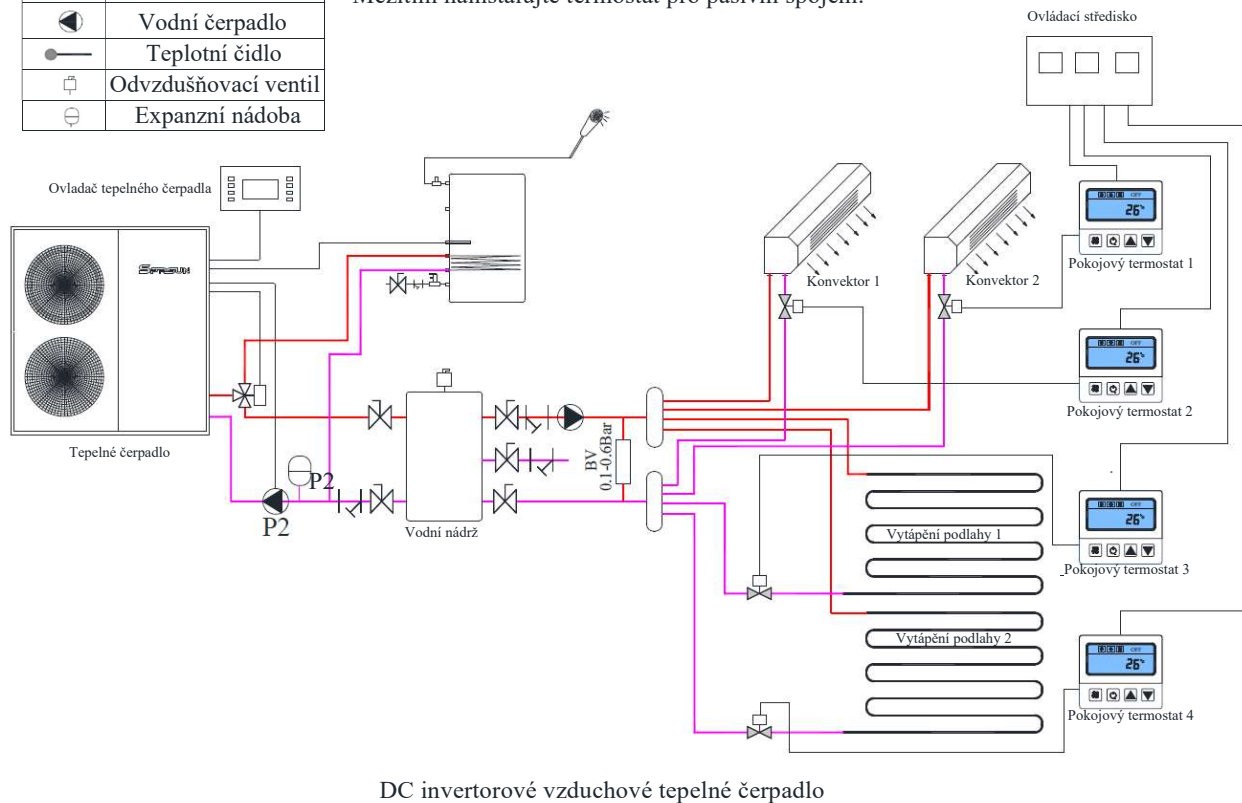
Mezitím namontujte termostat pro pasivní spojení.

| | |
|---|---|
| | Vodní čerpadlo |
| | Teplotní čidlo |
| | Odvzdušňovací ventil |
| | Expanzní nádoba |

Ovládací středisko

Ovladač tepelného čerpadla

Tepelné čerpadlo

P2

P2

Vodní nádrž

BV 0.1-0.6Bar

Konvektor 1

Konvektor 2

OFF 26

Pokojový termostat 1

OFF 26

Pokojový termostat 2

OFF 26

Pokojový termostat 3

OFF 26

Pokojový termostat 4

Vytápění podlahy 1

Vytápění podlahy 2

DC invertorové vzduchové tepelné čerpadlo